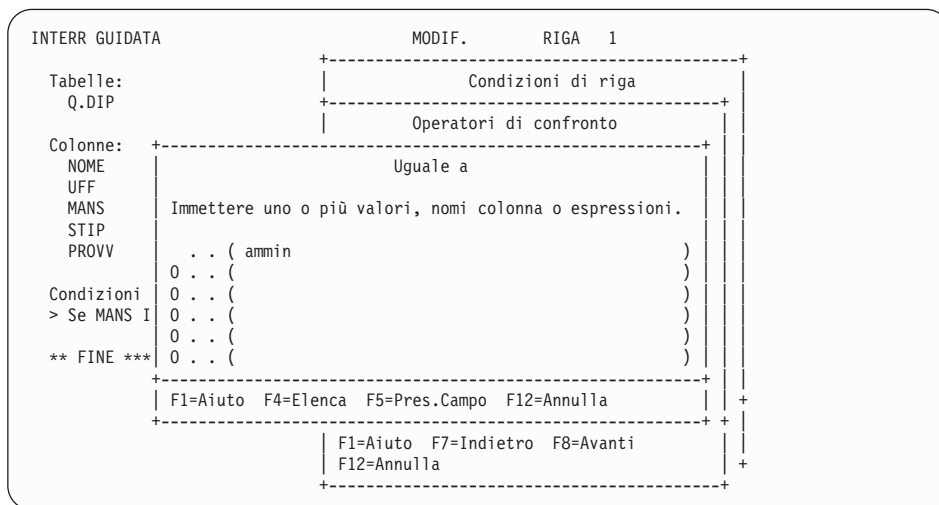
INTERR GUIDATA MODIF. RIGA 1

Tabelle:
Q.DIP

Condizioni di riga

Operatori di confronto

Colonne:
NOME
UFF
MANS
STIP
PROVV

Uguale a

Immettere uno o più valori, nomi colonna o espressioni.

. . ( ammin )
0 . . ( )
0 . . ( )
0 . . ( )
0 . . ( )
0 . . ( )

Condizioni
> Se MANS I

** FINE ***

F1=Aiuto F4=Elenca F5=Pres.Campo F12=Annulla

F1=Aiuto F7=Indietro F8=Avanti
F12=Annulla